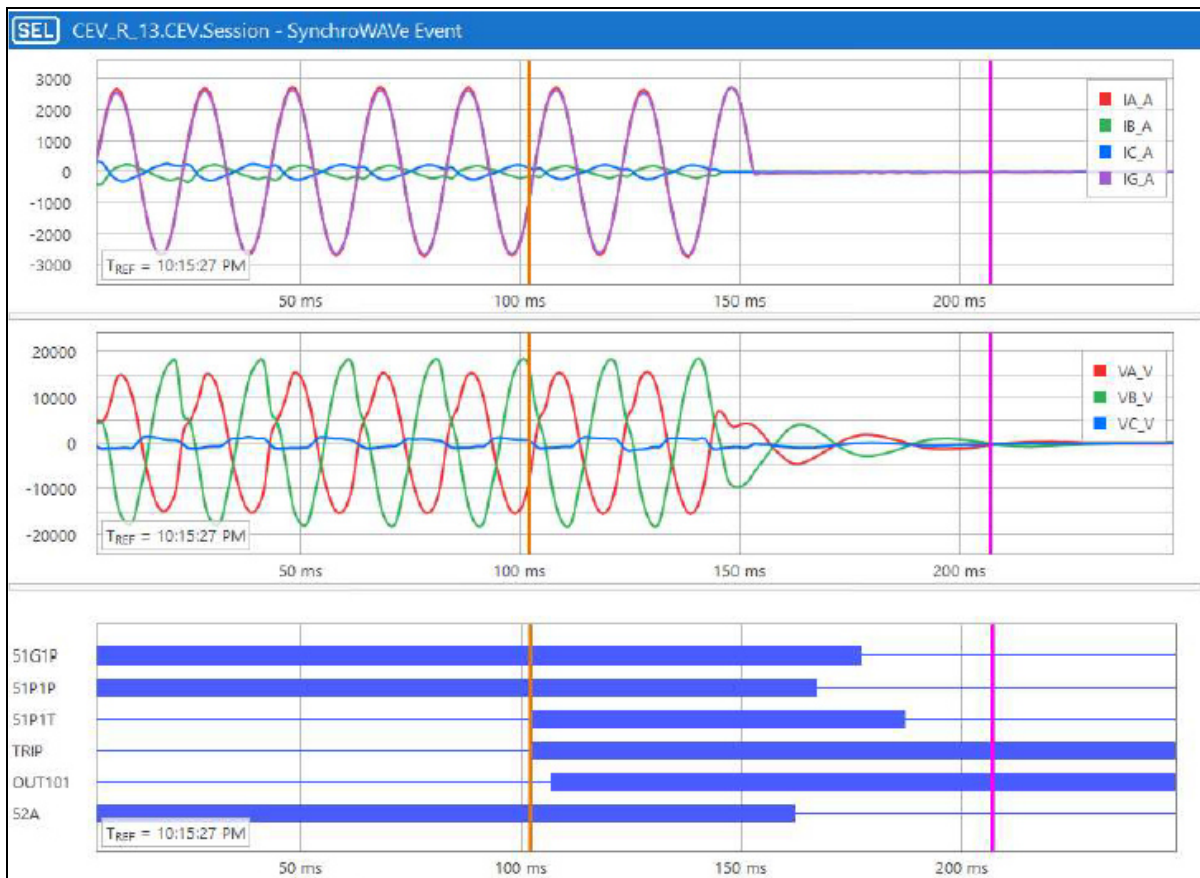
SEL CEV_R_13.CEV.Session - SynchroWAVe Event

3000
2000
1000
0
-1000
-2000
-3000

IA_A
IB_A
IC_A
IG_A

$T_{REF}$ = 10:15:27 PM

50 ms 100 ms 150 ms 200 ms

20000
10000
0
-10000
-20000

VA_V
VB_V
VC_V

$T_{REF}$ = 10:15:27 PM

50 ms 100 ms 150 ms 200 ms

51G1P
51P1P
51P1T
TRIP
OUT101
52A

$T_{REF}$ = 10:15:27 PM

50 ms 100 ms 150 ms 200 ms